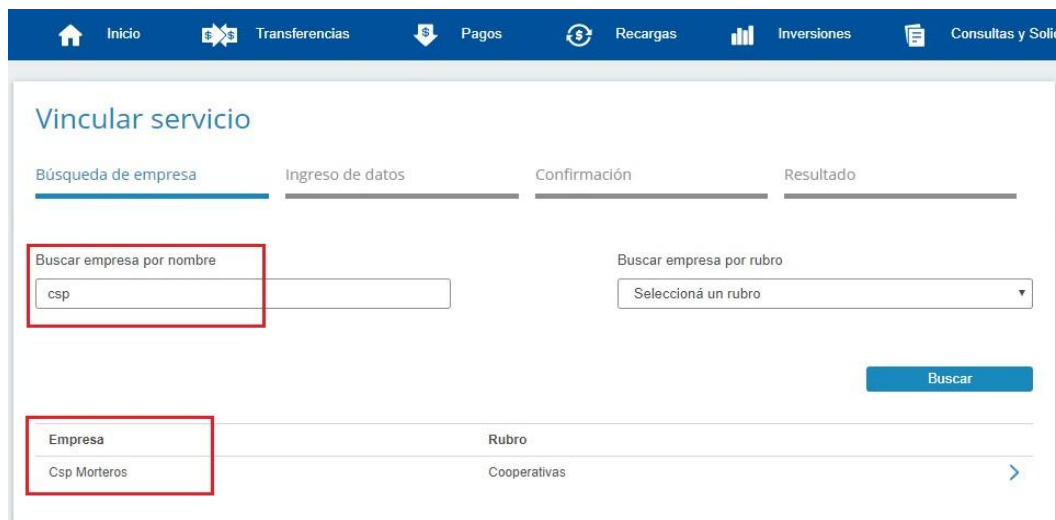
Inicio Transferencias Pagos Recargas Inversiones Consultas y Soli

Vincular servicio

Búsqueda de empresa Ingreso de datos Confirmación Resultado

Buscar empresa por nombre

csp

Buscar empresa por rubro

Seleccioná un rubro

Buscar

| Empresa | Rubro |
|---|---|
| Csp Morteros | Cooperativas |